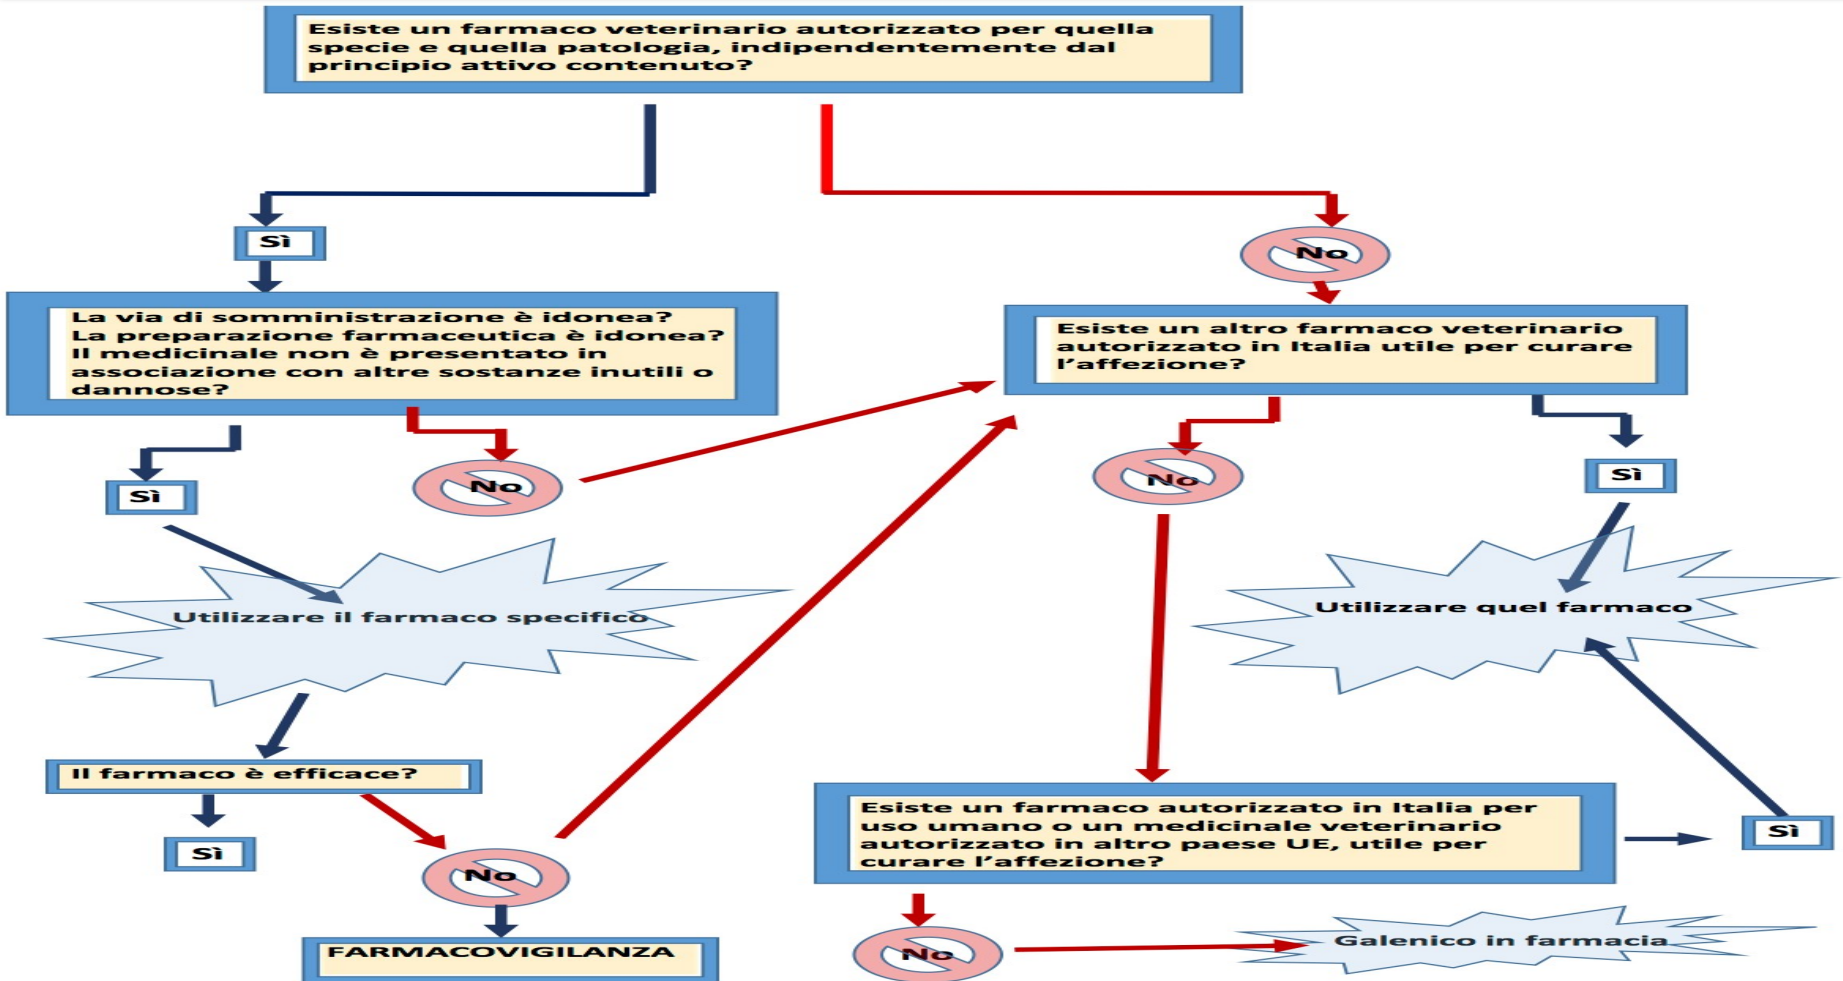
Esiste un farmaco veterinario autorizzato per quella specie e quella patologia, indipendentemente dal principio attivo contenuto?

Sì

No

La via di somministrazione è idonea?
La preparazione farmaceutica è idonea?
Il medicinale non è presentato in associazione con altre sostanze inutili o dannose?

Esiste un altro farmaco veterinario autorizzato in Italia utile per curare l'affezione?

Sì

No

No

Sì

Utilizzare il farmaco specifico

Utilizzare quel farmaco

Il farmaco è efficace?

Sì

No

Esiste un farmaco autorizzato in Italia per uso umano o un medicinale veterinario autorizzato in altro paese UE, utile per curare l'affezione?

Sì

FARMACOVIGILANZA

No

Galenico in farmacia